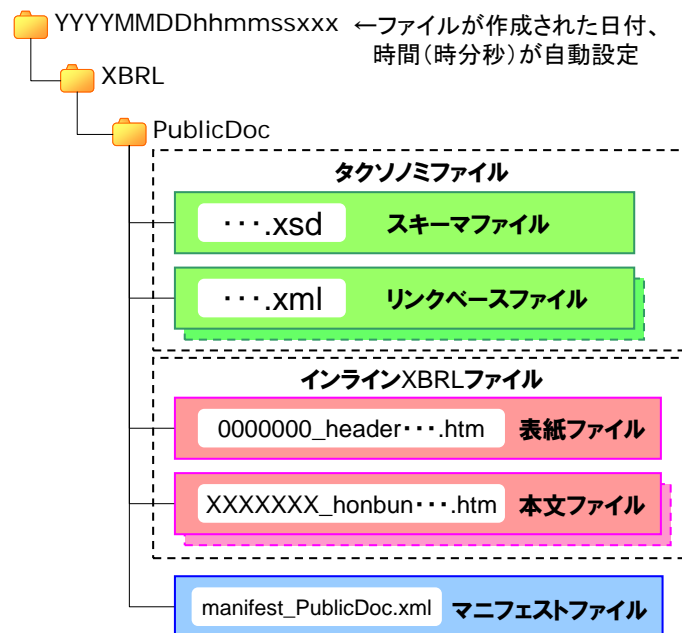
YYYYMMDDhhmmssxxx ←ファイルが作成された日付、時間(時分秒)が自動設定

XBRL

PublicDoc

タクソノミファイル

・・・.xsd スキーマファイル

・・・.xml リンクベースファイル

インラインXBRLファイル

0000000_header・・・.htm 表紙ファイル

XXXXXXX_honbun・・・.htm 本文ファイル

manifest_PublicDoc.xml マニフェストファイル